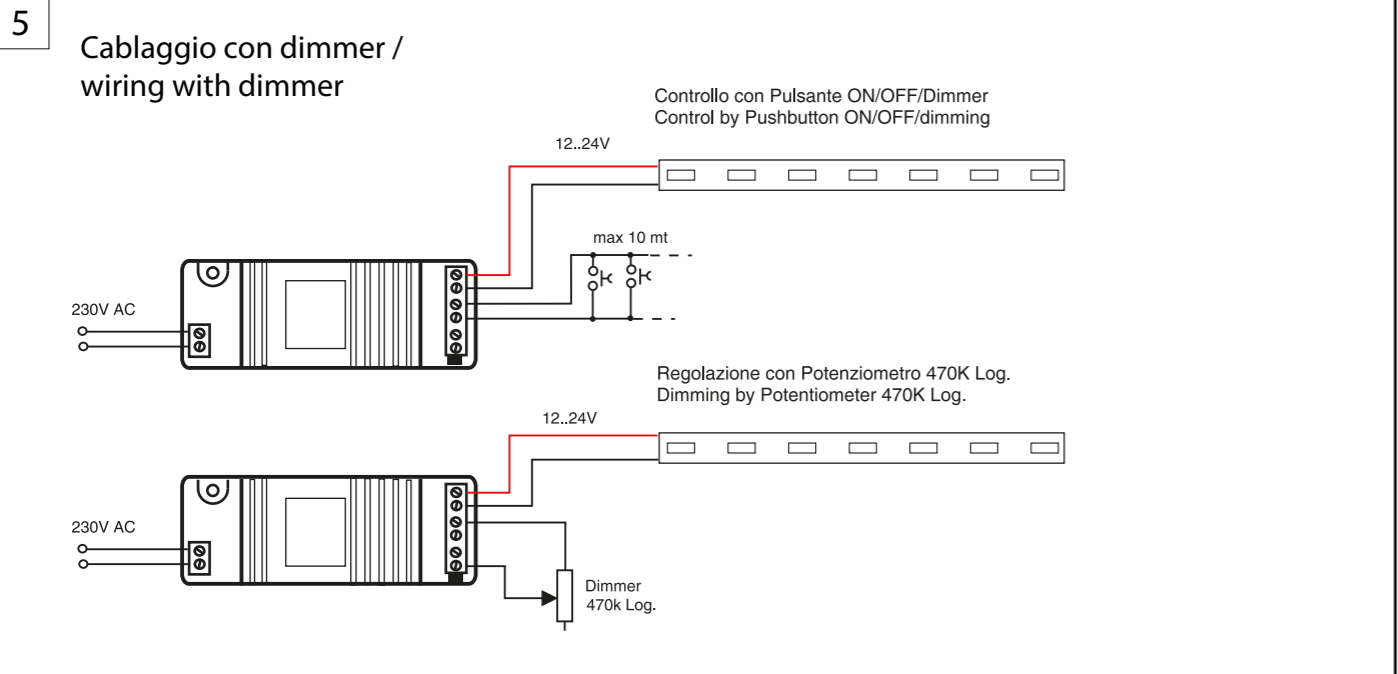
5

Cablaggio con dimmer / wiring with dimmer

Controllo con Pulsante ON/OFF/Dimmer
Control by Pushbutton ON/OFF/dimming

12..24V

max 10 mt

230V AC

Regolazione con Potenziometro 470K Log.
Dimming by Potentiometer 470K Log.

12..24V

230V AC

Dimmer
470k Log.